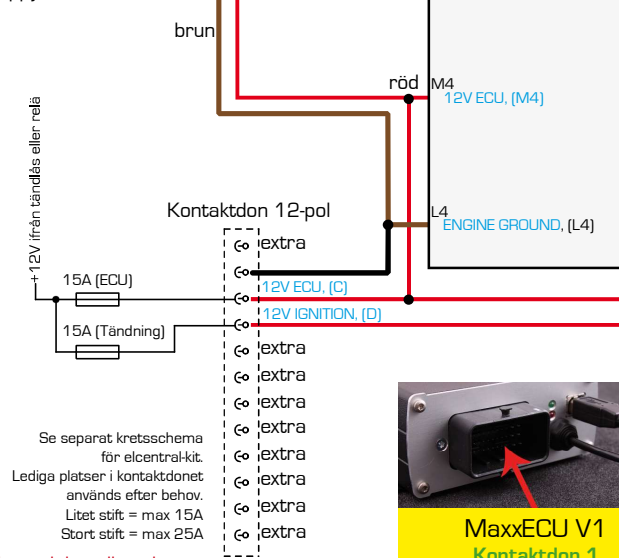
brun

röd

M4
12V ECU, (M4)

+12V ifrån tändlås eller relä

Kontaktdon 12-pol

L4
ENGINE GROUND, (L4)

extra

15A (ECU)

12V ECU, (C)

15A (Tändning)

12V IGNITION, (D)

extra
extra
extra
extra
extra
extra
extra
extra

Se separat kretsschema för elcentral-kit.
Lediga platser i kontaktdonet används efter behov.
Litet stift = max 15A
Stort stift = max 25A

MaxxECU V1
Kontaktdon 1